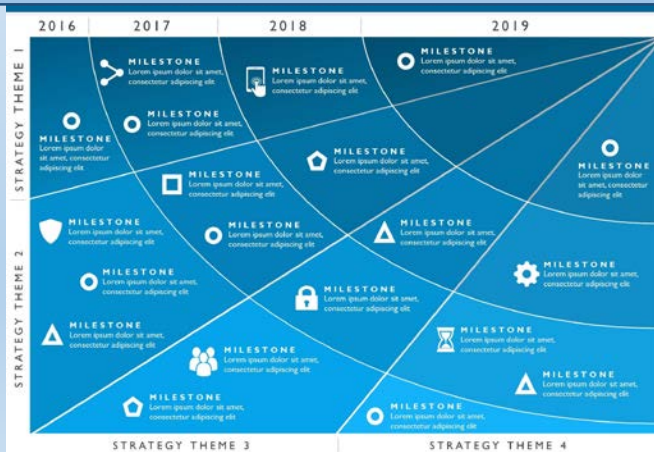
2016 2017 2018 2019

STRATEGY THEME 1

STRATEGY THEME 2

MILESTONE
Lorem ipsum dolor sit amet, consectetur adipiscing elit

MILESTONE
Lorem ipsum dolor sit amet, consectetur adipiscing elit

MILESTONE
Lorem ipsum dolor sit amet, consectetur adipiscing elit

MILESTONE
Lorem ipsum dolor sit amet, consectetur adipiscing elit

MILESTONE
Lorem ipsum dolor sit amet, consectetur adipiscing elit

MILESTONE
Lorem ipsum dolor sit amet, consectetur adipiscing elit

MILESTONE
Lorem ipsum dolor sit amet, consectetur adipiscing elit

MILESTONE
Lorem ipsum dolor sit amet, consectetur adipiscing elit

MILESTONE
Lorem ipsum dolor sit amet, consectetur adipiscing elit

MILESTONE
Lorem ipsum dolor sit amet, consectetur adipiscing elit

MILESTONE
Lorem ipsum dolor sit amet, consectetur adipiscing elit

MILESTONE
Lorem ipsum dolor sit amet, consectetur adipiscing elit

MILESTONE
Lorem ipsum dolor sit amet, consectetur adipiscing elit

MILESTONE
Lorem ipsum dolor sit amet, consectetur adipiscing elit

MILESTONE
Lorem ipsum dolor sit amet, consectetur adipiscing elit

MILESTONE
Lorem ipsum dolor sit amet, consectetur adipiscing elit

MILESTONE
Lorem ipsum dolor sit amet, consectetur adipiscing elit

MILESTONE
Lorem ipsum dolor sit amet, consectetur adipiscing elit

MILESTONE
Lorem ipsum dolor sit amet, consectetur adipiscing elit

MILESTONE
Lorem ipsum dolor sit amet, consectetur adipiscing elit

STRATEGY THEME 3 STRATEGY THEME 4